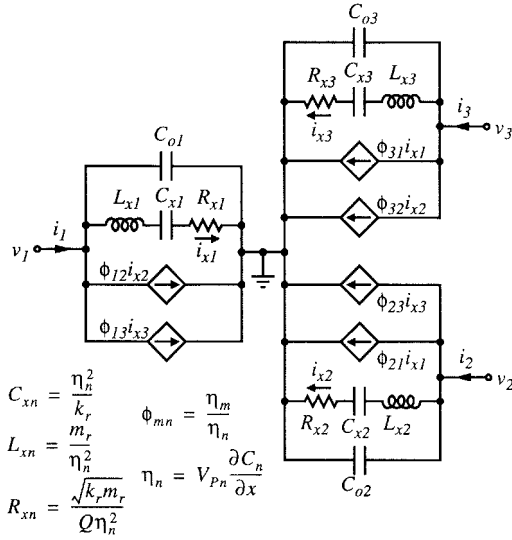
$C_{o3}$
$R_{x3}$ $C_{x3}$ $L_{x3}$
$i_{x3}$
$i_3$
$v_3$
$\phi_{31}i_{x1}$
$\phi_{32}i_{x2}$
$C_{o1}$
$L_{x1}$ $C_{x1}$ $R_{x1}$
$i_{x1}$
$i_1$
$v_1$
$\phi_{12}i_{x2}$
$\phi_{13}i_{x3}$
$\phi_{23}i_{x3}$
$\phi_{21}i_{x1}$
$i_2$
$v_2$
$i_{x2}$
$R_{x2}$ $C_{x2}$ $L_{x2}$
$C_{o2}$

$C_{xn} = \frac{\eta_n^2}{k_r}$
$\phi_{mn} = \frac{\eta_m}{\eta_n}$
$L_{xn} = \frac{m_r}{\eta_n^2}$
$\eta_n = V_{Pn}\frac{\partial C_n}{\partial x}$
$R_{xn} = \frac{\sqrt{k_r m_r}}{Q\eta_n^2}$